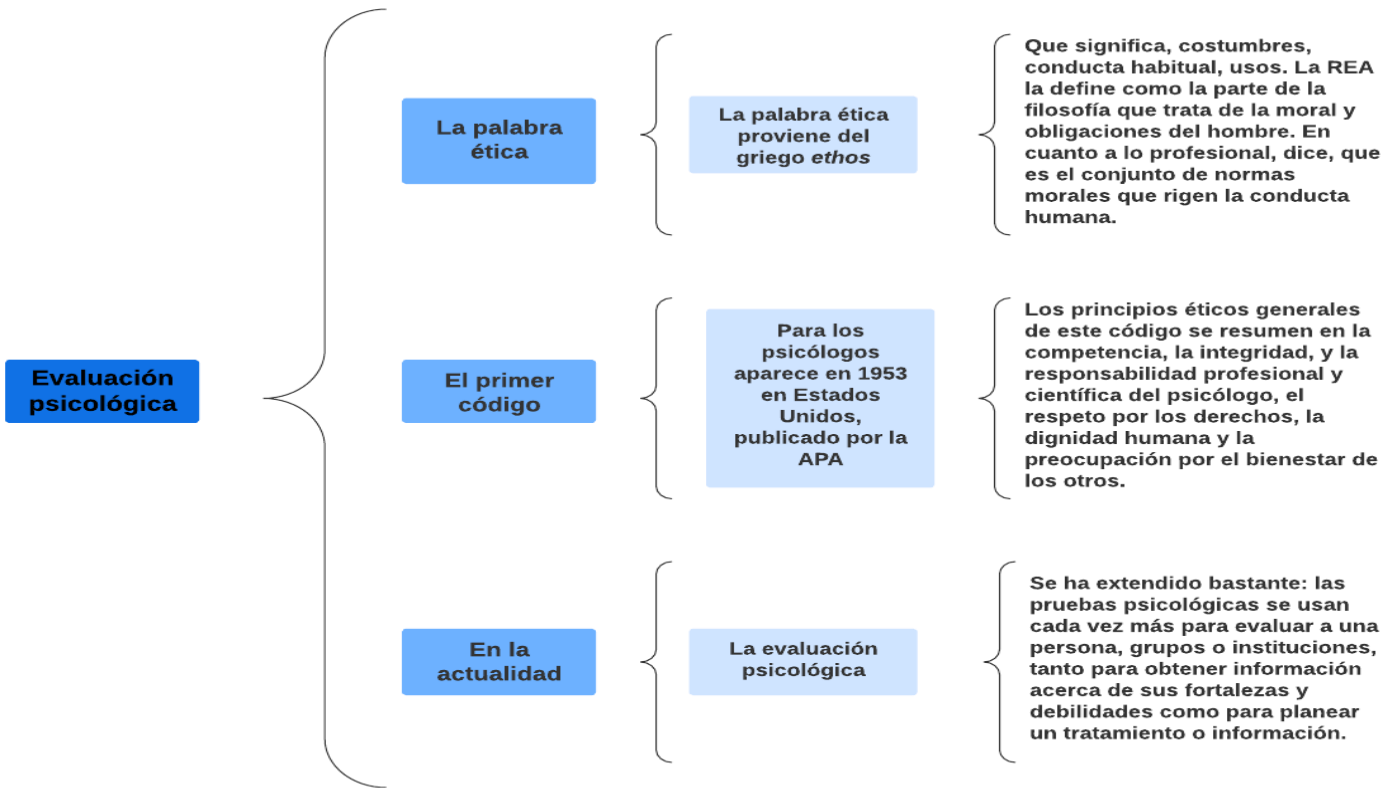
Evaluación psicológica

La palabra ética

La palabra ética proviene del griego *ethos*

Que significa, costumbres, conducta habitual, usos. La REA la define como la parte de la filosofía que trata de la moral y obligaciones del hombre. En cuanto a lo profesional, dice, que es el conjunto de normas morales que rigen la conducta humana.

El primer código

Para los psicólogos aparece en 1953 en Estados Unidos, publicado por la APA

Los principios éticos generales de este código se resumen en la competencia, la integridad, y la responsabilidad profesional y científica del psicólogo, el respeto por los derechos, la dignidad humana y la preocupación por el bienestar de los otros.

En la actualidad

La evaluación psicológica

Se ha extendido bastante: las pruebas psicológicas se usan cada vez más para evaluar a una persona, grupos o instituciones, tanto para obtener información acerca de sus fortalezas y debilidades como para planear un tratamiento o información.